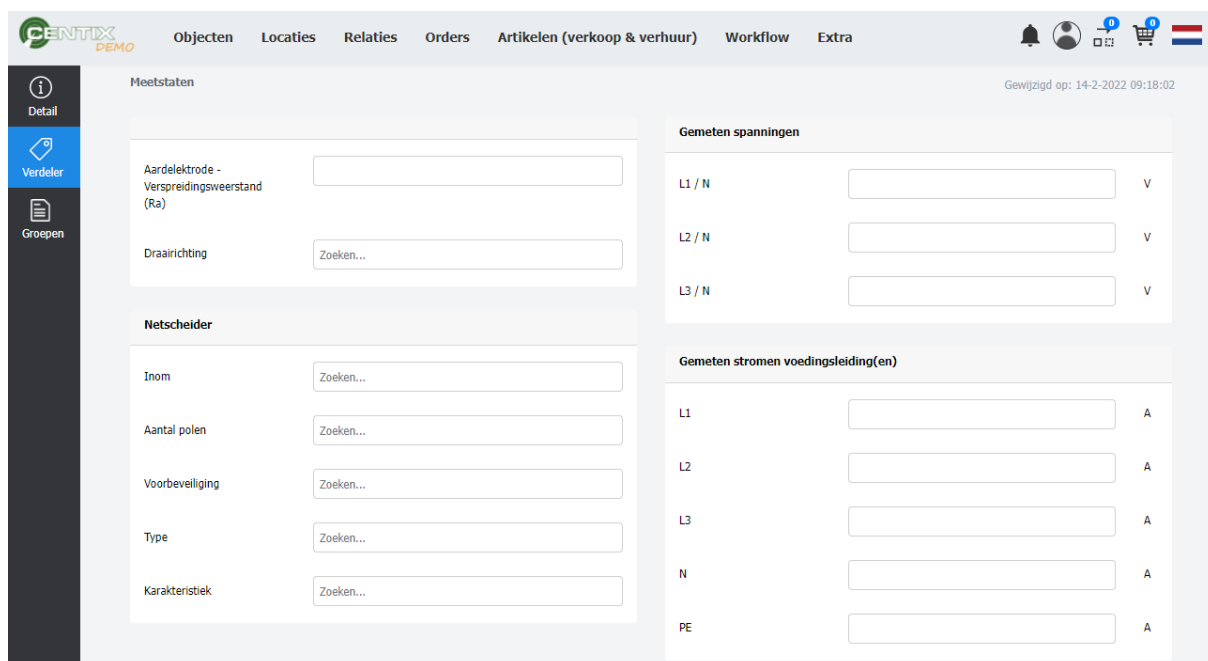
CENTIX DEMO

Objecten Locaties Relaties Orders Artikelen (verkoop & verhuur) Workflow Extra

0 0

Detail

Verdeler

Groepen

Meetstaten

Gewijzigd op: 14-2-2022 09:18:02

Aardelektrode - Verspreidingsweerstand (Ra)

Draairichting Zoeken...

Netscheider

Inom Zoeken...

Aantal polen Zoeken...

Voorbeveiliging Zoeken...

Type Zoeken...

Karakteristiek Zoeken...

Gemeten spanningen

L1 / N V

L2 / N V

L3 / N V

Gemeten stromen voedingsleiding(en)

L1 A

L2 A

L3 A

N A

PE A